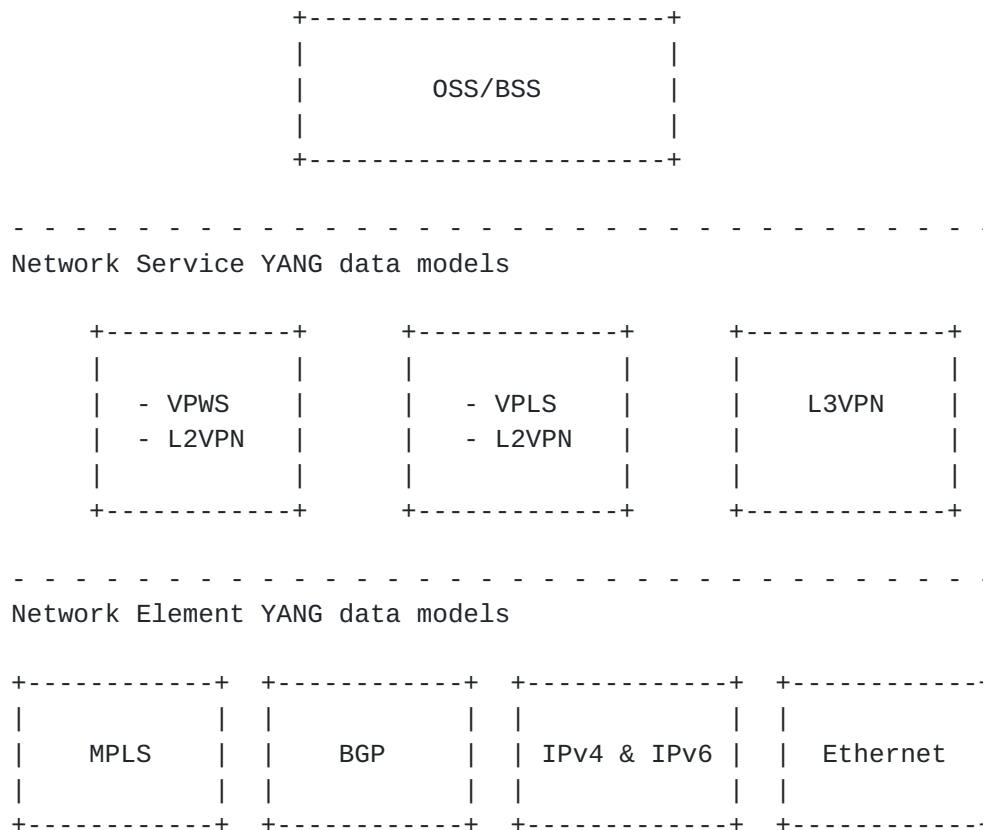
OSS/BSS

- - - - - - - - - - - - - - - - - - - - - - - - - - - - - - - - - -
Network Service YANG data models

- VPWS
- L2VPN

- VPLS
- L2VPN

L3VPN

- - - - - - - - - - - - - - - - - - - - - - - - - - - - - - - - - -
Network Element YANG data models

MPLS

BGP

IPv4 & IPv6

Ethernet